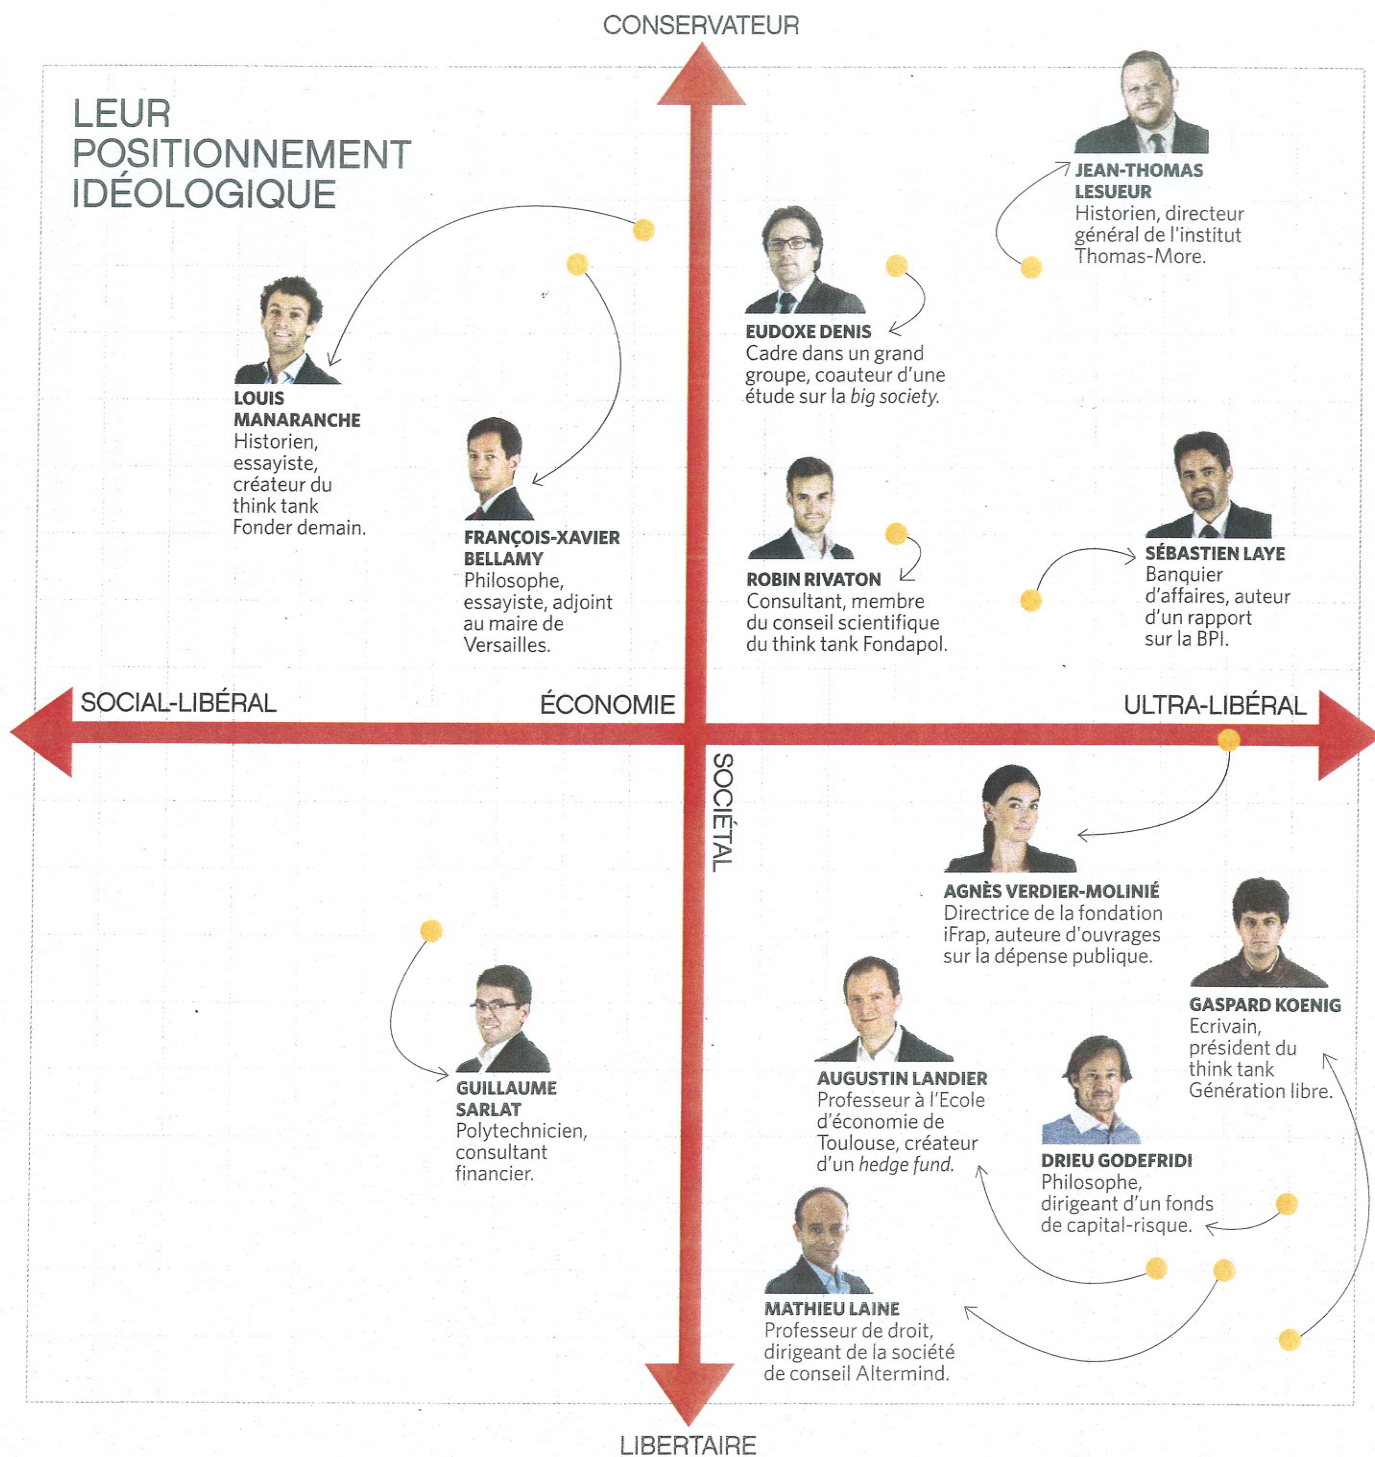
CONSERVATEUR

LEUR POSITIONNEMENT IDÉOLOGIQUE

JEAN-THOMAS LESUEUR
Historien, directeur général de l'institut Thomas-More.

EUDOXE DENIS
Cadre dans un grand groupe, coauteur d'une étude sur la *big society*.

LOUIS MANARANCHE
Historien, essayiste, créateur du think tank Fonder demain.

FRANÇOIS-XAVIER BELLAMY
Philosophe, essayiste, adjoint au maire de Versailles.

ROBIN RIVATON
Consultant, membre du conseil scientifique du think tank Fondapol.

SÉBASTIEN LAYE
Banquier d'affaires, auteur d'un rapport sur la BPI.

SOCIAL-LIBÉRAL

ÉCONOMIE

ULTRA-LIBÉRAL

SOCIÉTAL

AGNÈS VERDIER-MOLINIÉ
Directrice de la fondation iFrap, auteure d'ouvrages sur la dépense publique.

GASPARD KOENIG
Ecrivain, président du think tank Génération libre.

GUILLAUME SARLAT
Polytechnicien, consultant financier.

AUGUSTIN LANDIER
Professeur à l'Ecole d'économie de Toulouse, créateur d'un *hedge fund*.

DRIEU GODEFRIDI
Philosophe, dirigeant d'un fonds de capital-risque.

MATHIEU LAINE
Professeur de droit, dirigeant de la société de conseil Altermind.

LIBERTAIRE